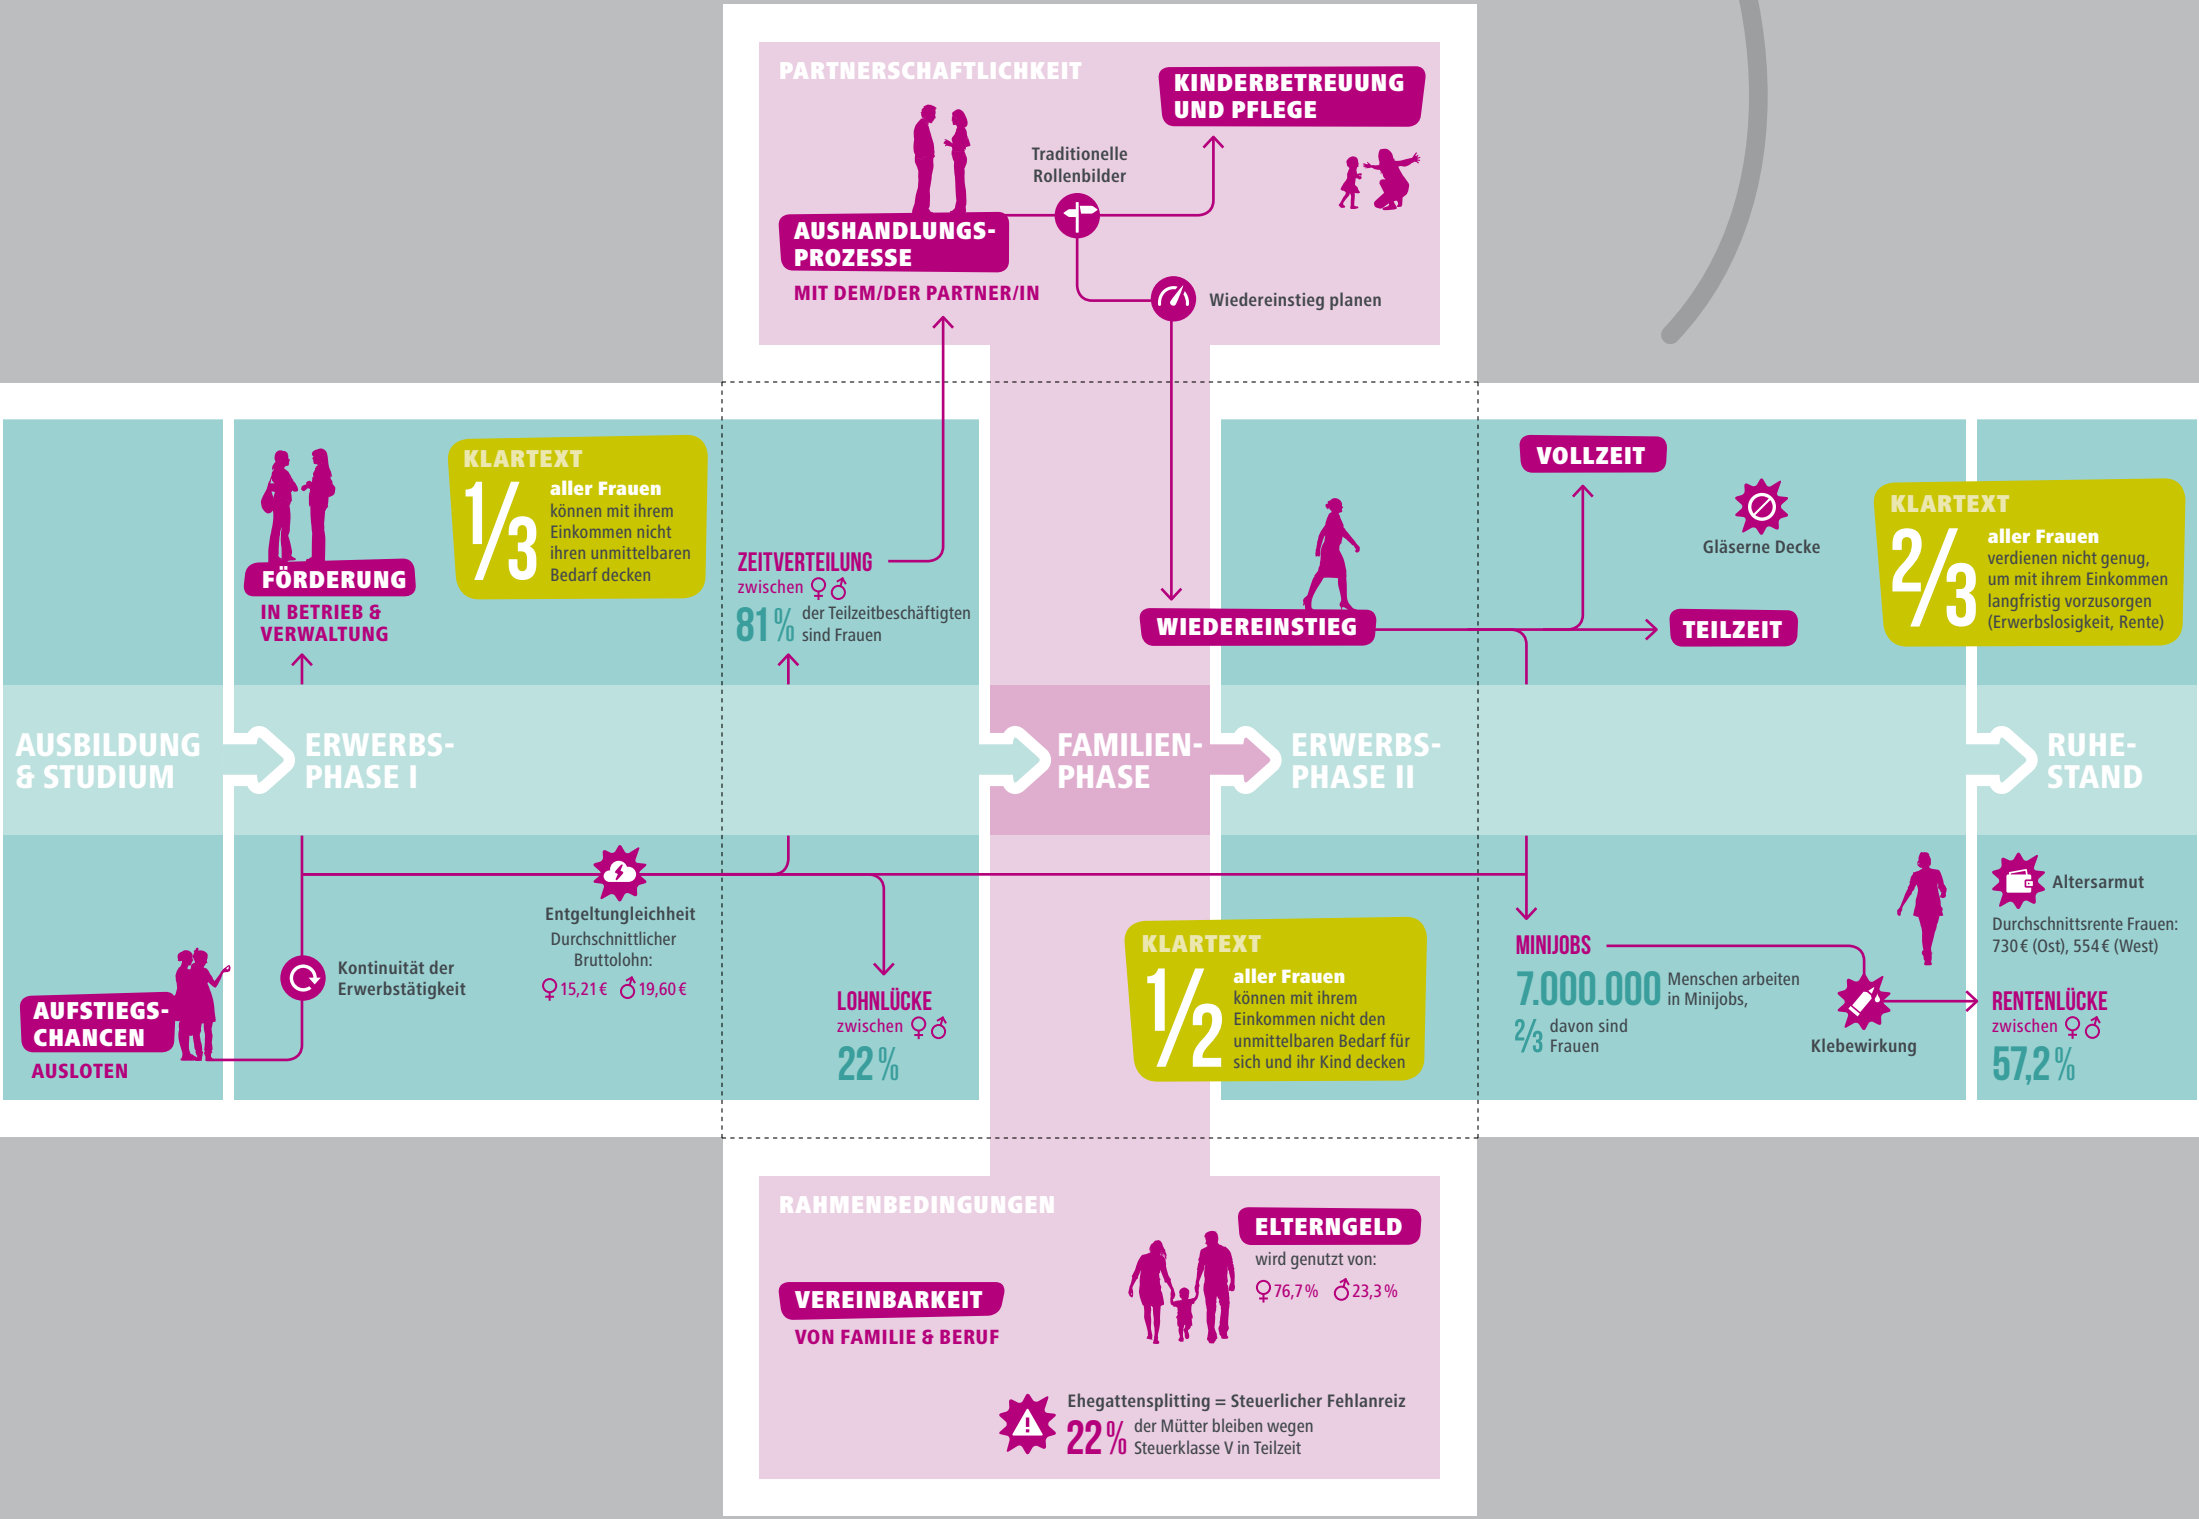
PARTNERSCHAFTLICHKEIT

KINDERBETREUUNG UND PFLEGE

Traditionelle Rollenbilder

AUSHANDLUNGS-PROZESSE

MIT DEM/DER PARTNER/IN

Wiedereinstieg planen

KLARTEXT
$1/3$ aller Frauen können mit ihrem Einkommen nicht ihren unmittelbaren Bedarf decken

FÖRDERUNG
IN BETRIEB & VERWALTUNG

ZEITVERTEILUNG
zwischen ♀♂
81 % der Teilzeitbeschäftigten sind Frauen

VOLLZEIT

Gläserne Decke

KLARTEXT
$2/3$ aller Frauen verdienen nicht genug, um mit ihrem Einkommen langfristig vorzusorgen (Erwerbslosigkeit, Rente)

WIEDEREINSTIEG

TEILZEIT

AUSBILDUNG & STUDIUM

ERWERBS-PHASE I

FAMILIEN-PHASE

ERWERBS-PHASE II

RUHE-STAND

Entgeltungleichheit
Durchschnittlicher Bruttolohn:
♀15,21 € ♂19,60 €

Kontinuität der Erwerbstätigkeit

AUFSTIEGS-CHANCEN
AUSLOTEN

LOHNLÜCKE
zwischen ♀♂
22 %

KLARTEXT
$1/2$ aller Frauen können mit ihrem Einkommen nicht den unmittelbaren Bedarf für sich und ihr Kind decken

MINIJOBS
7.000.000 Menschen arbeiten in Minijobs,
$2/3$ davon sind Frauen

Klebewirkung

Altersarmut
Durchschnittsrente Frauen: 730 € (Ost), 554 € (West)

RENTENLÜCKE
zwischen ♀♂
57,2 %

RAHMENBEDINGUNGEN

ELTERNGELD
wird genutzt von:
♀76,7 % ♂23,3 %

VEREINBARKEIT
VON FAMILIE & BERUF

Ehegattensplitting = Steuerlicher Fehlanreiz
22 % der Mütter bleiben wegen Steuerklasse V in Teilzeit